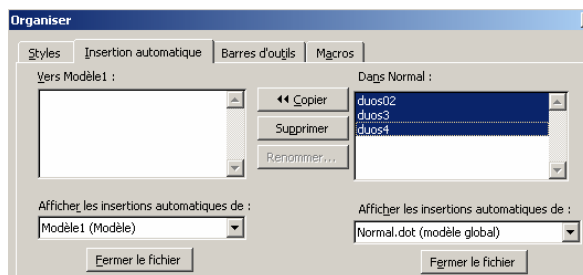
Organiser

Styles | Insertion automatique | Barres d'outils | Macros

Vers Modèle1 :

◂◂ Copier

Supprimer

Renommer...

Dans Normal :

duos02
duos3
duos4

Afficher les insertions automatiques de :

Modèle1 (Modèle)

Fermer le fichier

Afficher les insertions automatiques de :

Normal.dot (modèle global)

Fermer le fichier